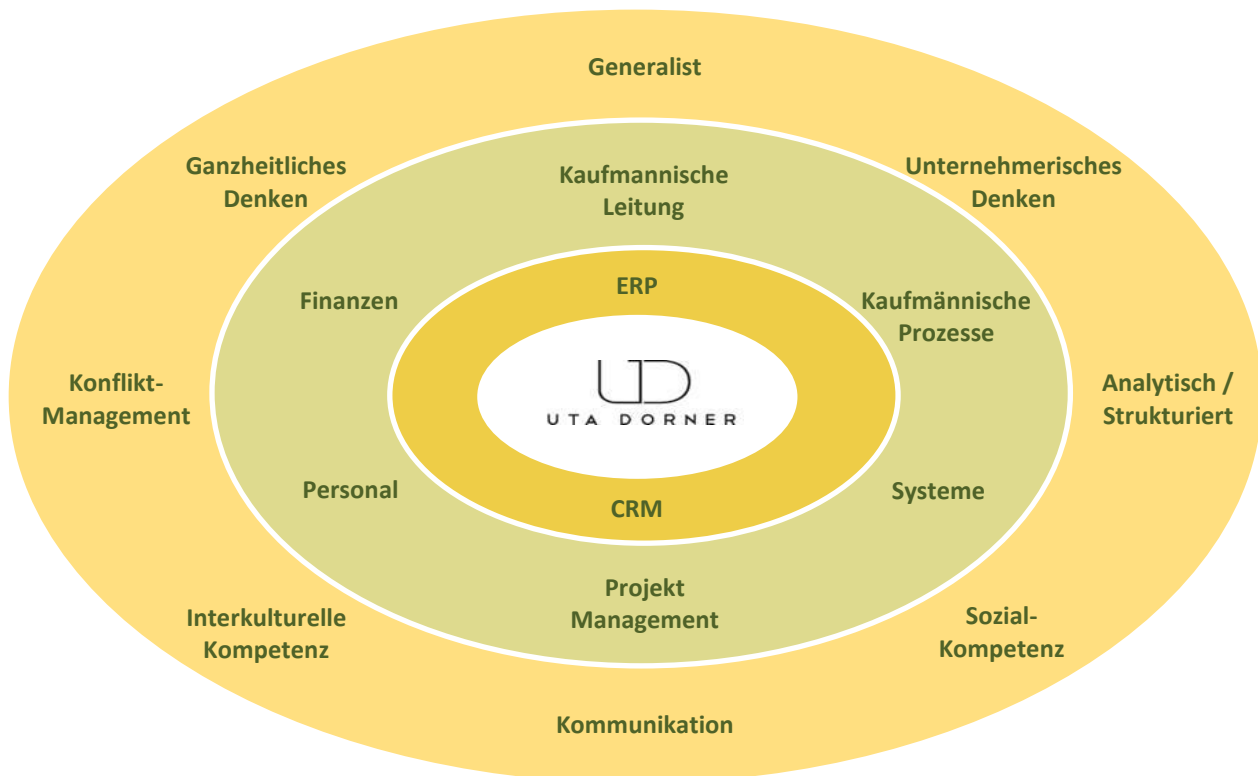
Generalist

Ganzheitliches Denken

Unternehmerisches Denken

Kaufmannische Leitung

Finanzen

ERP

Kaufmännische Prozesse

Konflikt-Management

UD
UTA DORNER

Analytisch / Strukturiert

Personal

CRM

Systeme

Projekt Management

Interkulturelle Kompetenz

Sozial-Kompetenz

Kommunikation